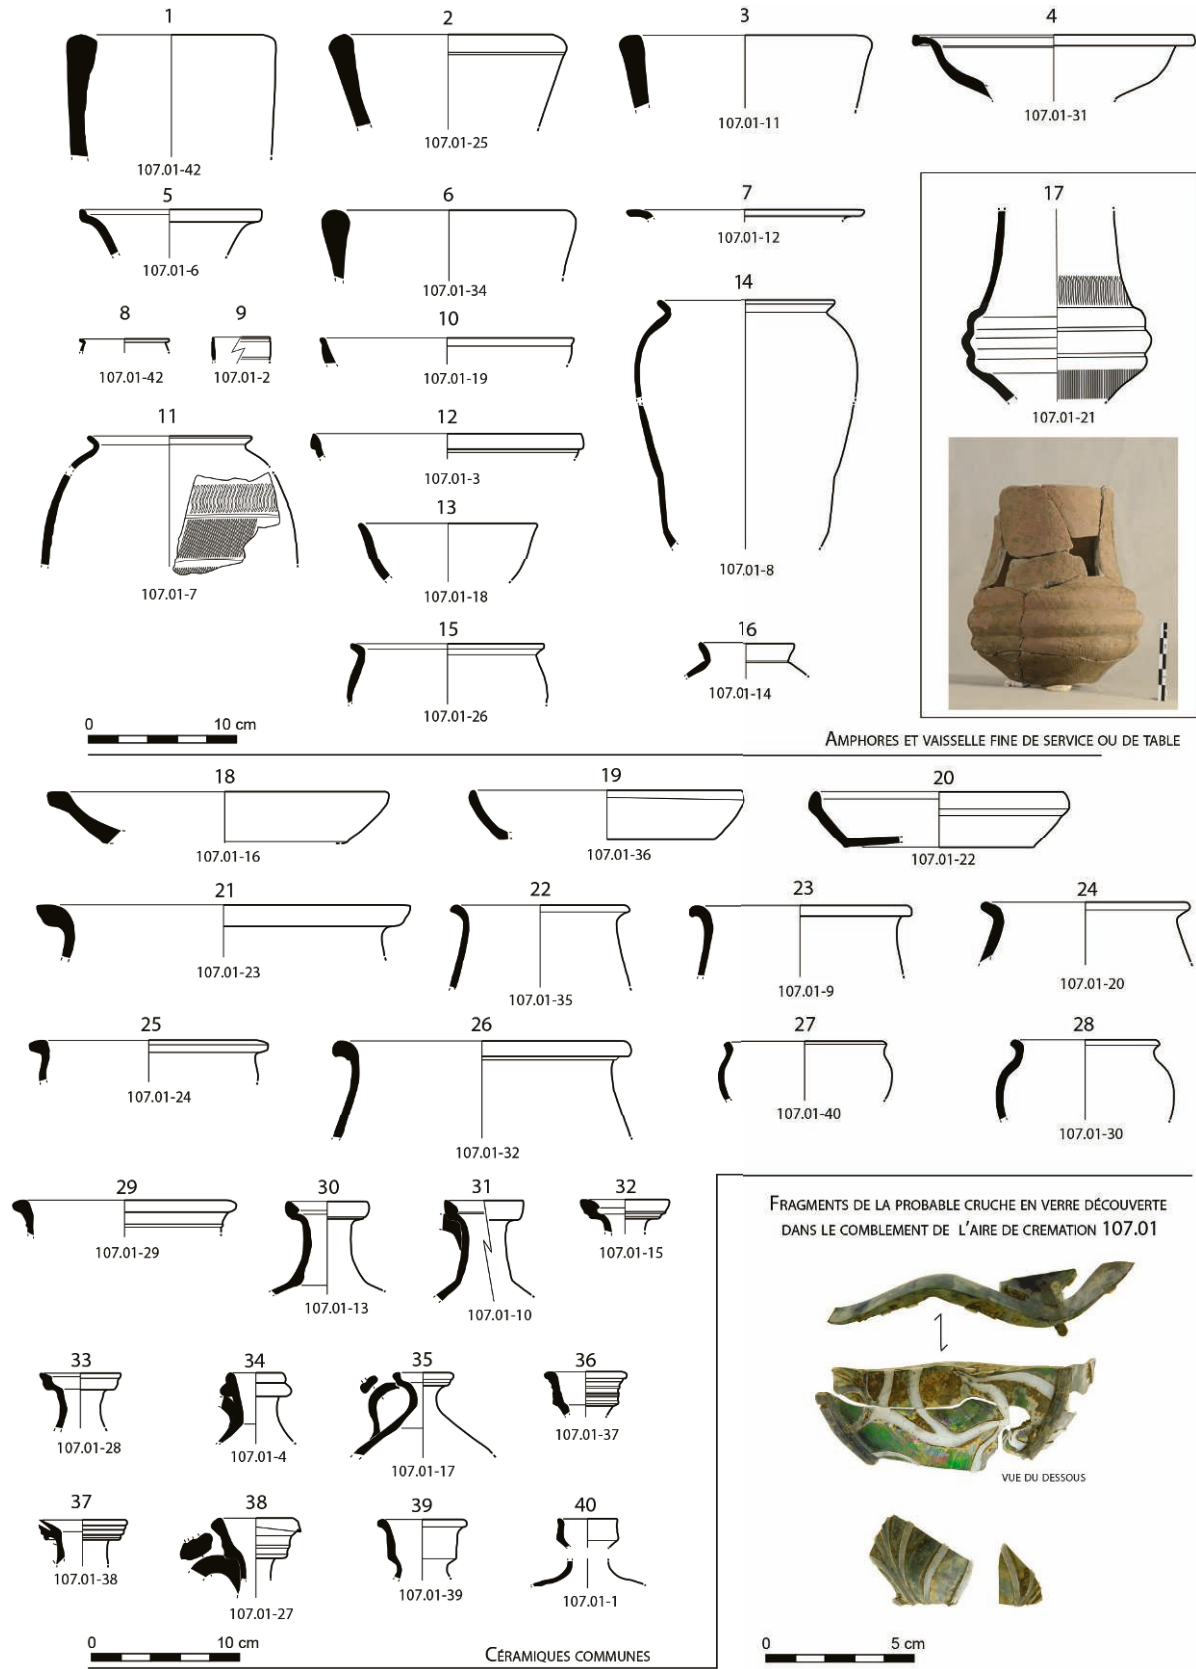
1
107.01-42
2
107.01-25
3
107.01-11
4
107.01-31
5
107.01-6
6
107.01-34
7
107.01-12
17
107.01-21
8
107.01-42
9
107.01-2
10
107.01-19
14
11
107.01-7
12
107.01-3
13
107.01-18
107.01-8
15
107.01-26
16
107.01-14
0 10 cm
Amphores et vaisselle fine de service ou de table
18
107.01-16
19
107.01-36
20
107.01-22
21
107.01-23
22
107.01-35
23
107.01-9
24
107.01-20
25
107.01-24
26
107.01-32
27
107.01-40
28
107.01-30
29
107.01-29
30
107.01-13
31
107.01-10
32
107.01-15
Fragments de la probable cruche en verre découverte dans le comblement de l'aire de cremation 107.01
33
107.01-28
34
107.01-4
35
107.01-17
36
107.01-37
vue du dessous
37
107.01-38
38
107.01-27
39
107.01-39
40
107.01-1
0 10 cm
Céramiques communes
0 5 cm